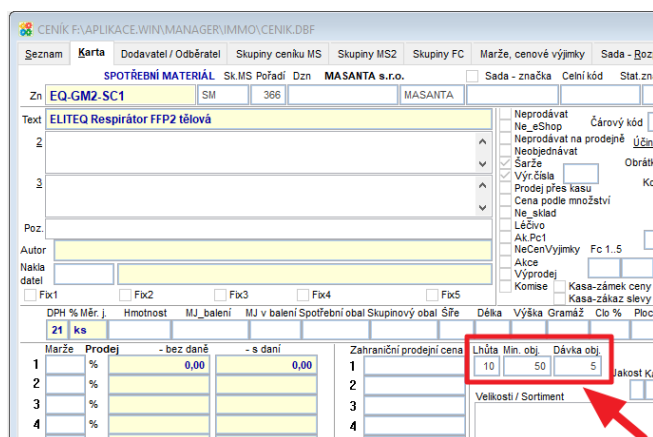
CENÍK F:\APLIKACE.WIN\MANAGER\IMMO\CENIK.DBF

Seznam | Karta | Dodavatel / Odběratel | Skupiny ceníku MS | Skupiny MS2 | Skupiny FC | Marže, cenové výjimky | Sada - Roz

SPOTŘEBNÍ MATERIÁL | Sk.MS | Pořadí | Dzn | MASANTA s.r.o. | Sada - značka | Celní kód | Stat.zn

Zn | EQ-GM2-SC1 | SM | 366 | MASANTA

Text | ELITEQ Respirátor FFP2 tělová

2

3

Poz.

Autor

Nakladatel

Fix1 | Fix2 | Fix3 | Fix4 | Fix5

Neprodávat
Ne_eShop
Neprodávat na prodejně
Neobjednávat
Šarže
Výr.čísla
Prodej přes kasu
Cena podle množství
Ne_sklad
Léčivo
Ak.Pc1
NeCenVyjimky
Akce
Výprodej
Komise
Kasa-zámek ceny
Kasa-zákaz slevy

Čárový kód
Účin
Obrátk
Ko
Fc 1..5

DPH % | Měr. j. | Hmotnost | MJ_balení | MJ v balení | Spotřební obal | Skupinový obal | Šíře | Délka | Výška | Gramáž | Clo % | Ploc

21 | ks

Marže | Prodej | - bez daně | - s daní
1 | % | 0,00 | 0,00
2 | %
3 | %
4 | %

Zahraniční prodejní cena
1
2
3
4

Lhůta | Min. obj. | Dávka obj.
10 | 50 | 5

Jakost K

Velikosti / Sortiment